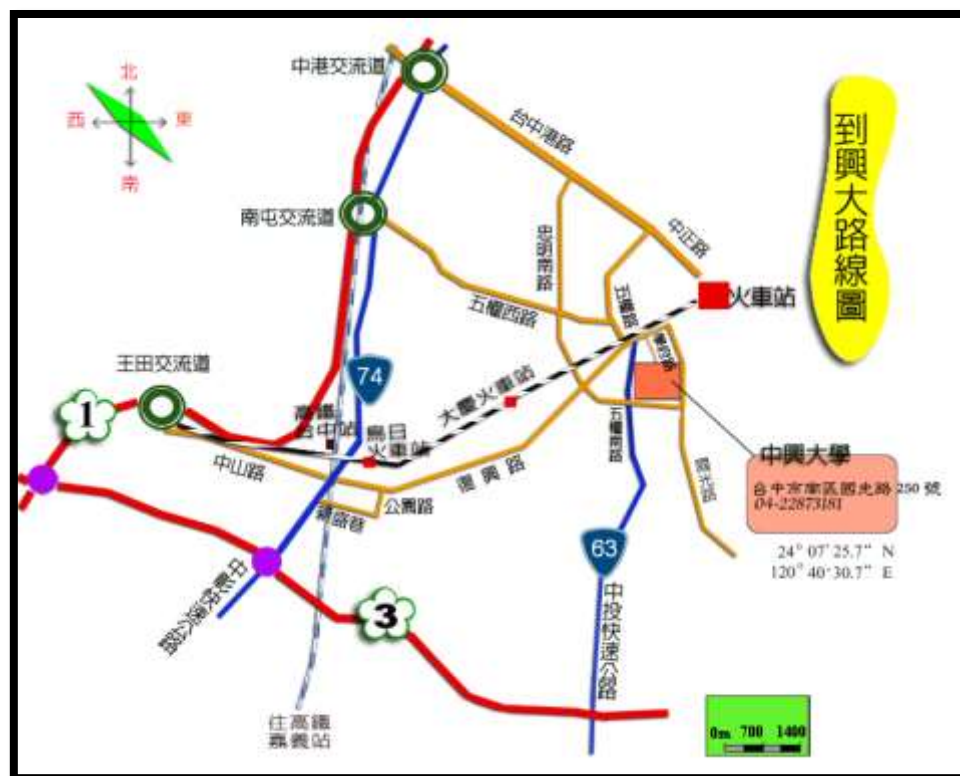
北
西
東
南

中港交流道
台中港路
南屯交流道
中明南路
中正路
到興大路線圖
五權西路
五權路
火車站
王田交流道
74
大慶火車站
國光路
1
高鐵台中站
烏日火車站
中山路
復興路
五權南路
公園路
中興大學
台中市南區國光路 250 號
04-22873181
建國路
國光路
63
$24°07'25.7"$ N
$120°40'30.7"$ E
中彰快速道路
3
中投快速公路
往高鐵嘉義站
0m 700 1400